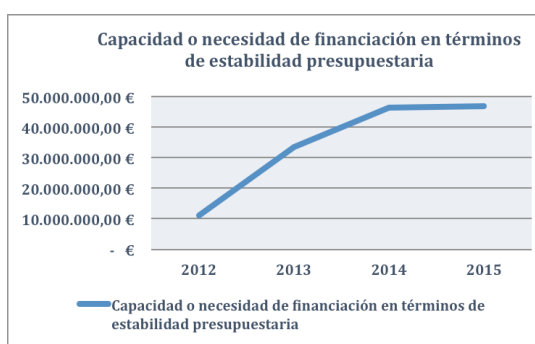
Capacidad o necesidad de financiación en términos de estabilidad presupuestaria

50.000.000,00 €
40.000.000,00 €
30.000.000,00 €
20.000.000,00 €
10.000.000,00 €
- €

2012
2013
2014
2015

Capacidad o necesidad de financiación en términos de estabilidad presupuestaria